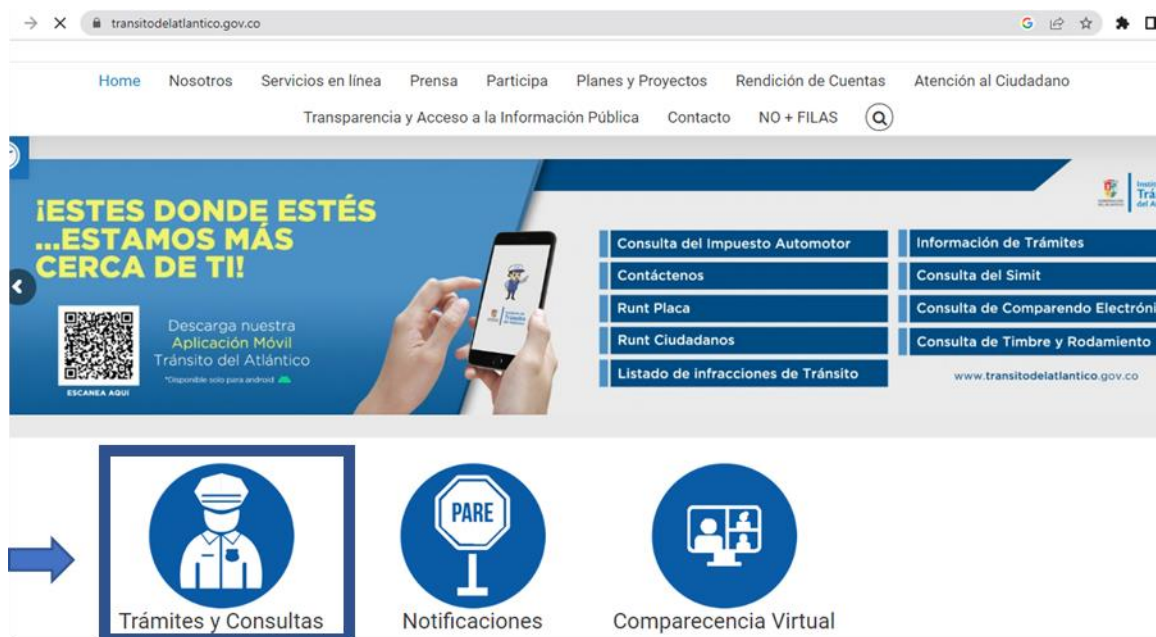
transitodelatlantico.gov.co

Home Nosotros Servicios en línea Prensa Participa Planes y Proyectos Rendición de Cuentas Atención al Ciudadano

Transparencia y Acceso a la Información Pública Contacto NO + FILAS

¡ESTES DONDE ESTÉS ...ESTAMOS MÁS CERCA DE TI!

Descarga nuestra Aplicación Móvil Tránsito del Atlántico

*Disponible solo para android

ESCANEA AQUI

Consulta del Impuesto Automotor

Contáctenos

Runt Placa

Runt Ciudadanos

Listado de infracciones de Tránsito

Información de Trámites

Consulta del Simit

Consulta de Comparendo Electróni

Consulta de Timbre y Rodamiento

www.transitodelatlantico.gov.co

PARE

Trámites y Consultas

Notificaciones

Comparecencia Virtual